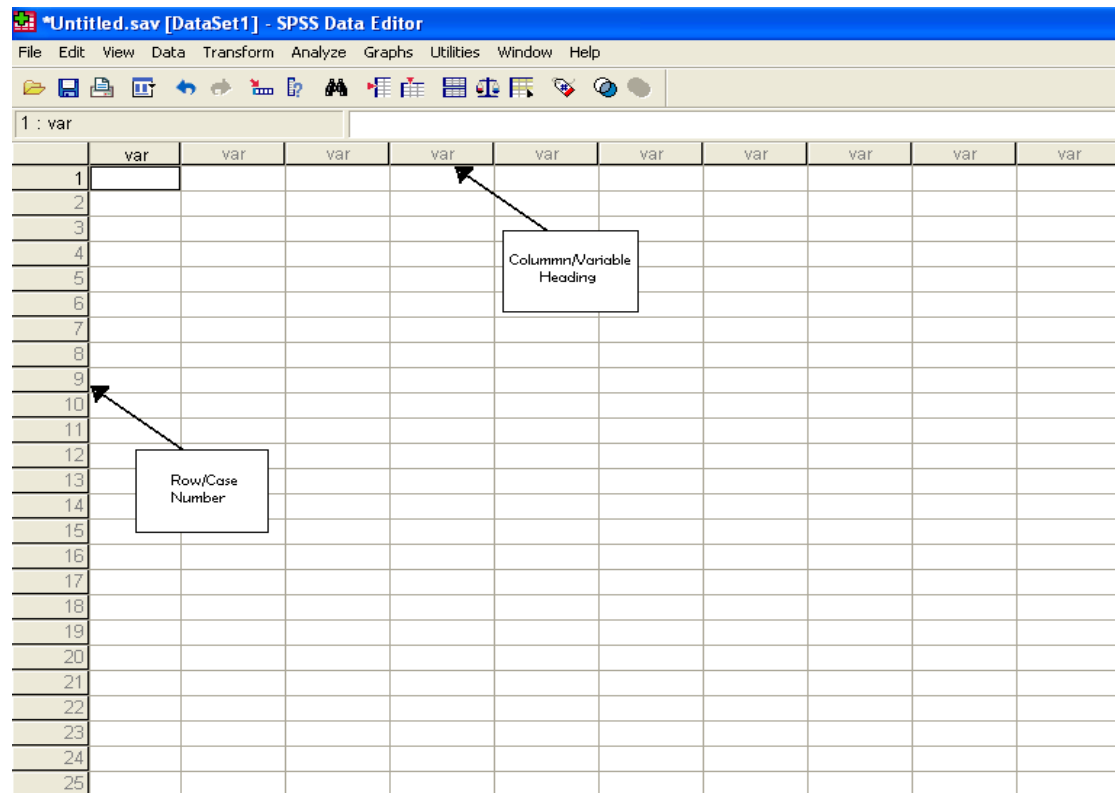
*Untitled.sav [DataSet1] - SPSS Data Editor

File Edit View Data Transform Analyze Graphs Utilities Window Help

1 : var

| | var | var | var | var | var | var | var | var | var | var |
|---|---|---|---|---|---|---|---|---|---|---|
| 1 | | | | | | | | | | |
| 2 | | | | | | | | | | |
| 3 | | | | | | | | | | |
| 4 | | | | | | | | | | |
| 5 | | | | | | | | | | |
| 6 | | | | | | | | | | |
| 7 | | | | | | | | | | |
| 8 | | | | | | | | | | |
| 9 | | | | | | | | | | |
| 10 | | | | | | | | | | |
| 11 | | | | | | | | | | |
| 12 | | | | | | | | | | |
| 13 | | | | | | | | | | |
| 14 | | | | | | | | | | |
| 15 | | | | | | | | | | |
| 16 | | | | | | | | | | |
| 17 | | | | | | | | | | |
| 18 | | | | | | | | | | |
| 19 | | | | | | | | | | |
| 20 | | | | | | | | | | |
| 21 | | | | | | | | | | |
| 22 | | | | | | | | | | |
| 23 | | | | | | | | | | |
| 24 | | | | | | | | | | |
| 25 | | | | | | | | | | |

Columnn/Variable Heading

Row/Case Number